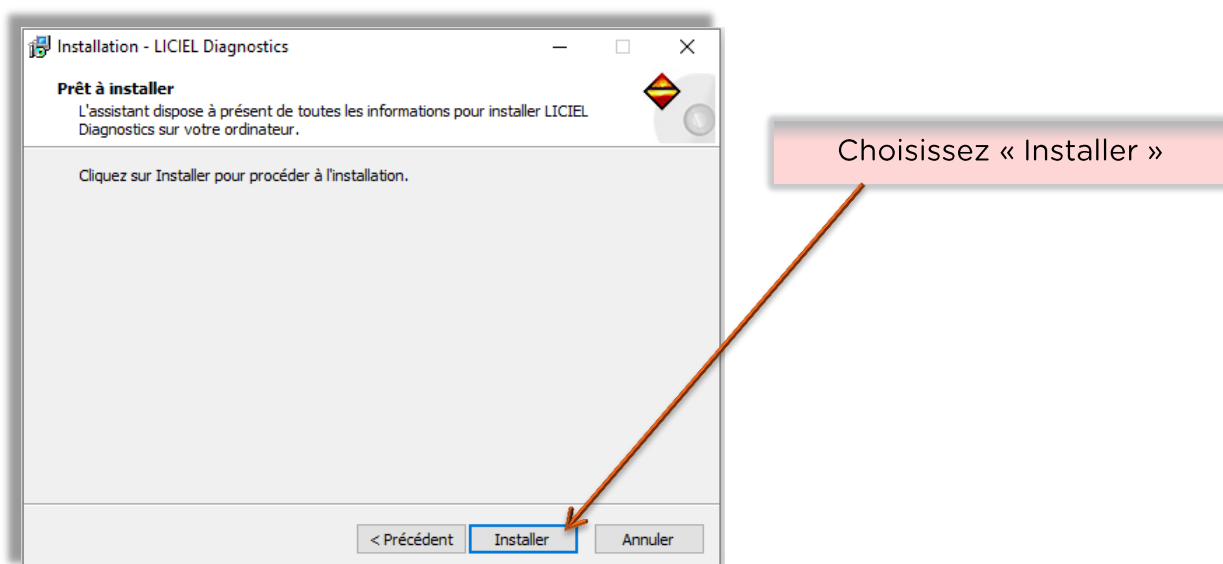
Installation - LICIEL Diagnostics

Prêt à installer
L'assistant dispose à présent de toutes les informations pour installer LICIEL Diagnostics sur votre ordinateur.

Cliquez sur Installer pour procéder à l'installation.

< Précédent
Installer
Annuler

Choisissez « Installer »